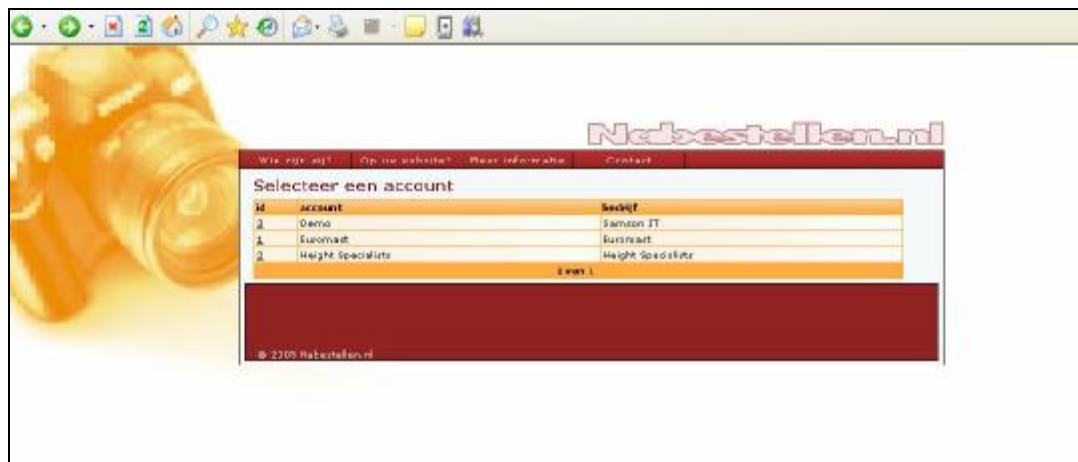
Nebestellen.nl

Wie zijn wij? | Op uw website? | Meer informatie | Contact

Selecteer een account

| id | account | bedrijf |
|---|---|---|
| 3 | Demo | Samson IT |
| 1 | Euromart | Euromart |
| 2 | Height Specialists | Height Specialists |

1 van 1

© 2005 Nebestellen.nl